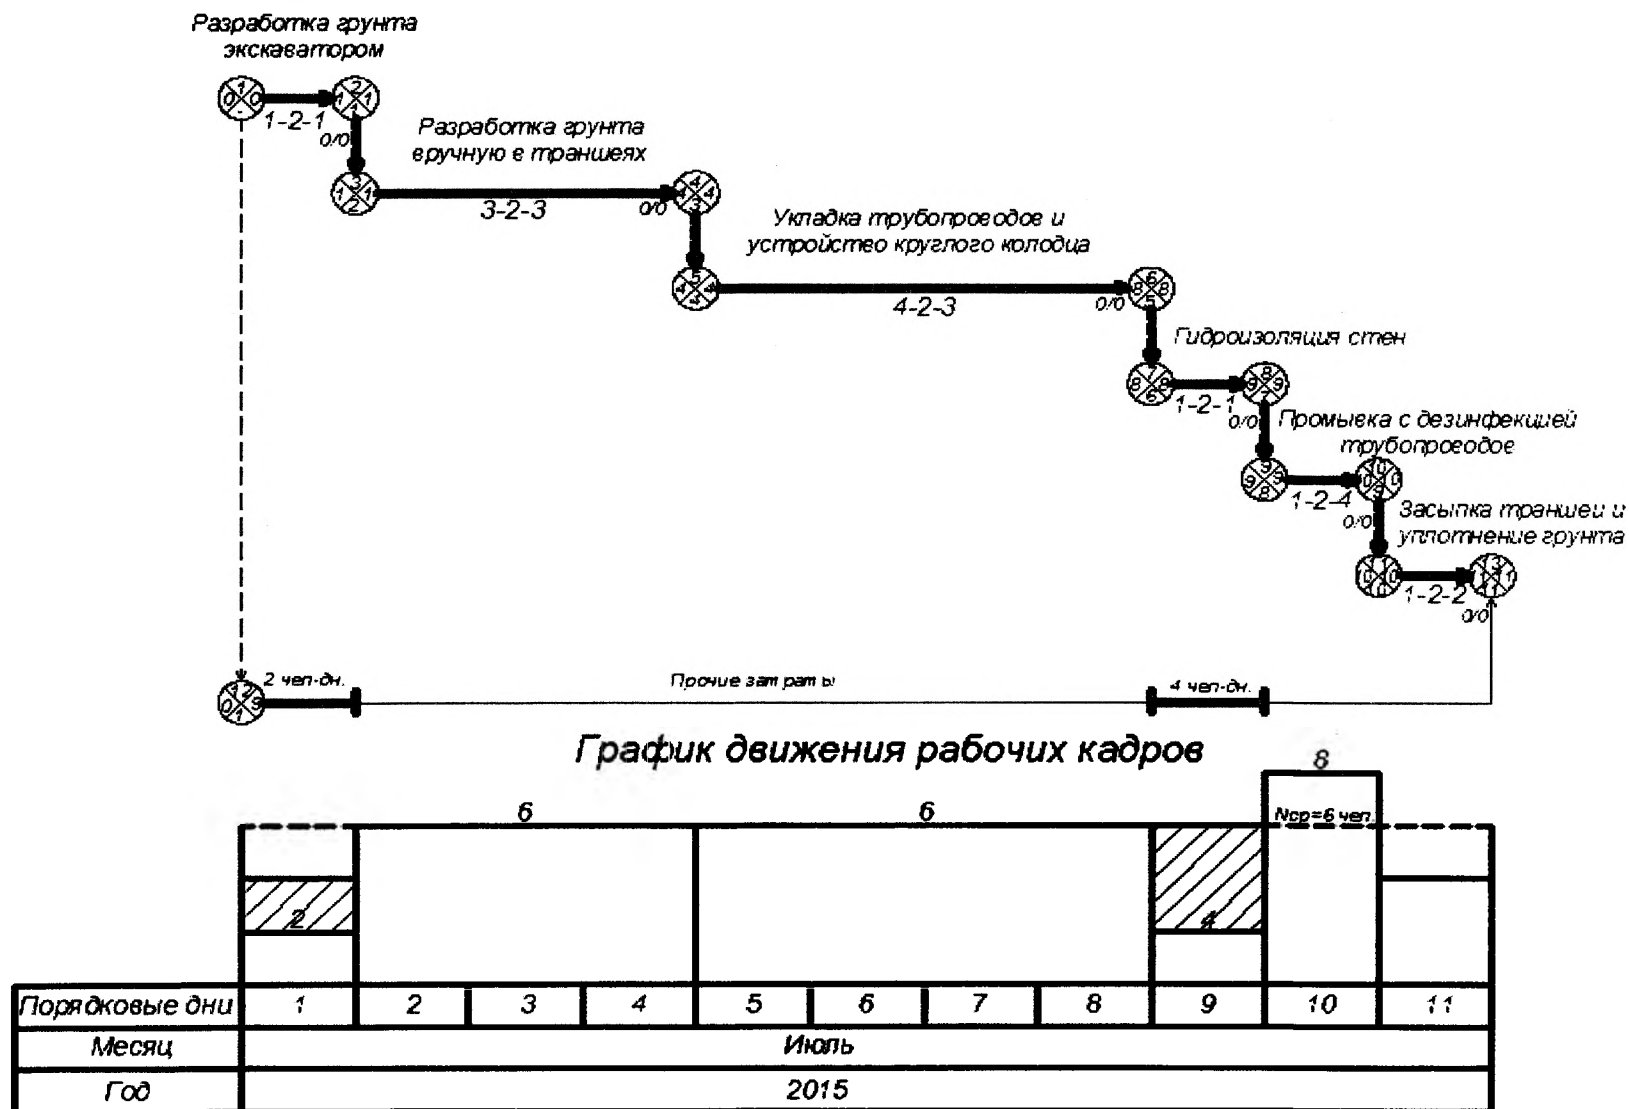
Разработка грунта экскаватором

1-2-1

0/0

Разработка грунта вручную в траншеях

3-2-3

0/0

Укладка трубопроводов и устройство круглого колодца

4-2-3

0/0

Гидроизоляция стен

1-2-1

0/0

Промывка с дезинфекцией трубопроводов

1-2-4

0/0

Засыпка траншеи и уплотнение грунта

1-2-2

0/0

2 чел-дн.

Прочие затраты

4 чел-дн.

График движения рабочих кадров

8

6

6

Nср=6 чел.

2

4

| Порядковые дни | 1 | 2 | 3 | 4 | 5 | 6 | 7 | 8 | 9 | 10 | 11 |
|---|---|---|---|---|---|---|---|---|---|---|---|
| Месяц | Июль | | | | | | | | | | |
| Год | 2015 | | | | | | | | | | |